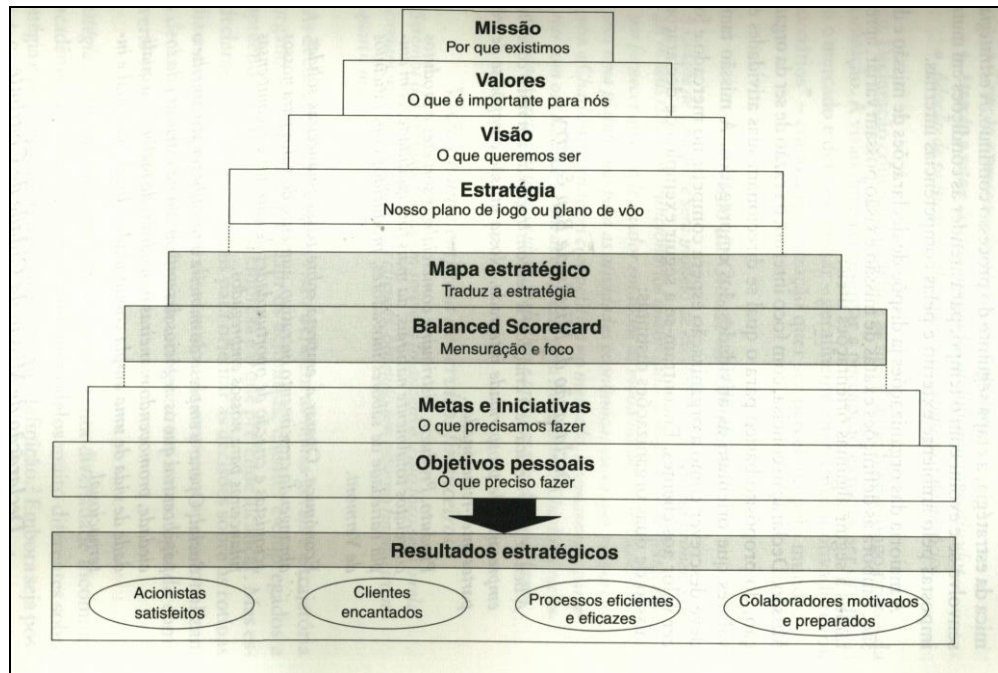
Missão
Por que existimos

Valores
O que é importante para nós

Visão
O que queremos ser

Estratégia
Nosso plano de jogo ou plano de vôo

Mapa estratégico
Traduz a estratégia

Balanced Scorecard
Mensuração e foco

Metas e iniciativas
O que precisamos fazer

Objetivos pessoais
O que preciso fazer

Resultados estratégicos

Acionistas satisfeitos

Clientes encantados

Processos eficientes e eficazes

Colaboradores motivados e preparados